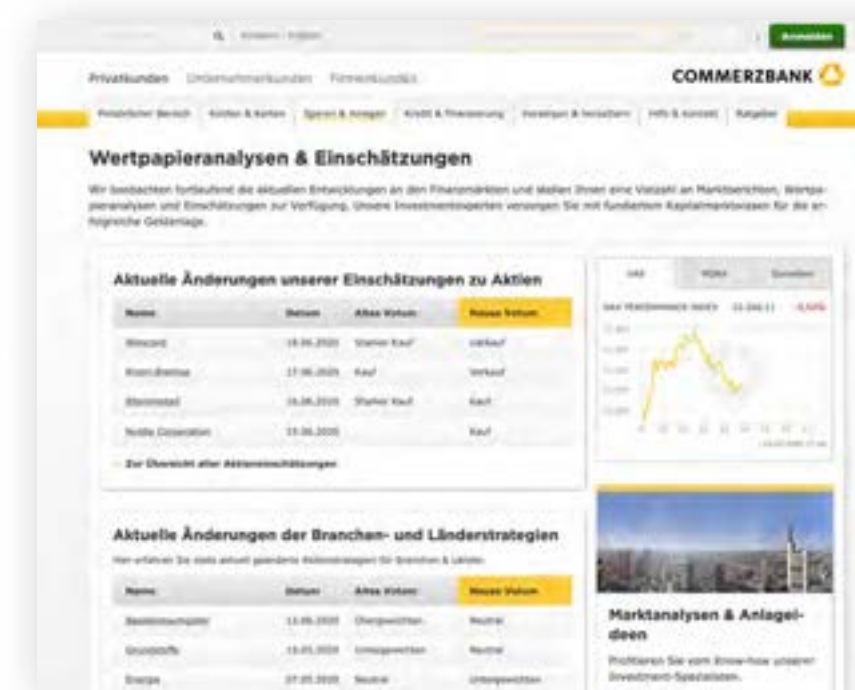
Anmelden

Privatkunden Unternehmerkunden Firmenkunden

COMMERZBANK

Persönlicher Bereich | Konten & Karten | Sparen & Anlegen | Kredit & Finanzierung | Vorsorgen & Versichern | Hilfe & Kontakt | Ratgeber

Wertpapieranalysen & Einschätzungen

Wir beobachten fortlaufend die aktuellen Entwicklungen an den Finanzmärkten und stellen Ihnen eine Vielzahl an Marktberichten, Wertpapieranalysen und Einschätzungen zur Verfügung. Unsere Investmentexperten versorgen Sie mit fundiertem Kapitalmarktwissen für die erfolgreiche Geldanlage.

Aktuelle Änderungen unserer Einschätzungen zu Aktien

| Name | Datum | Altes Votum | Neues Votum |
|---|---|---|---|
| Wirecard | 19.06.2020 | Starker Kauf | Verkauf |
| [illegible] | 17.06.2020 | Kauf | Verkauf |
| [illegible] | 16.06.2020 | Starker Kauf | Kauf |
| Nestle Corporation | 15.06.2020 | | Kauf |

Zur Übersicht aller Aktieneinschätzungen

DAX

Aktuelle Änderungen der Branchen- und Länderstrategien

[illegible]

| Name | Datum | Altes Votum | Neues Votum |
|---|---|---|---|
| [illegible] | 12.06.2020 | Übergewichten | Neutral |
| Grundstoffe | 10.05.2020 | Untergewichten | Neutral |
| Energie | 07.05.2020 | Neutral | Untergewichten |

Marktanalysen & Anlageideen

Profitieren Sie vom Know-how unserer Investment-Spezialisten.